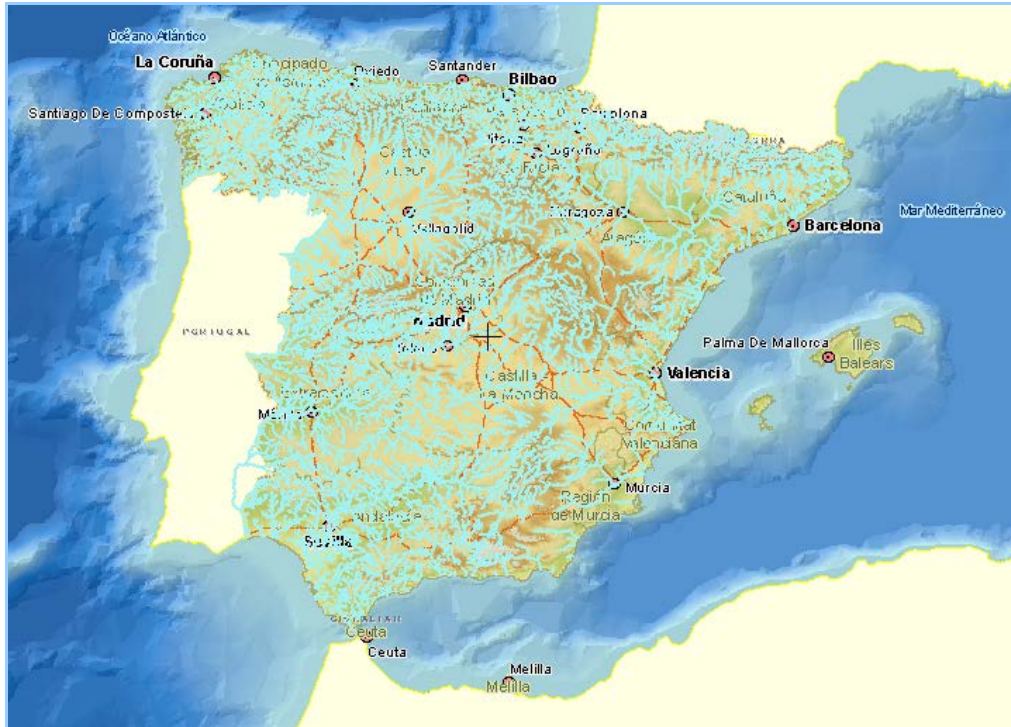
Océano Atlántico
La Coruña
Principado
Oviedo
Santander
Bilbao
Santiago De Composte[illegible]
Pamplona
Logroño
Castilla
Valladolid
Zaragoza
Aragón
Cataluña
Barcelona
Mar Mediterráneo
PORTUGAL
Comunidad de Madrid
Madrid
Toledo
Palma De Mallorca
Illes Balears
Castilla La Mancha
Valencia
Extremadura
Mérida
Comunidad Valenciana
Murcia
Región de Murcia
Andalucía
Sevilla
GIBRALTAR
Ceuta
Ceuta
Melilla
Melilla